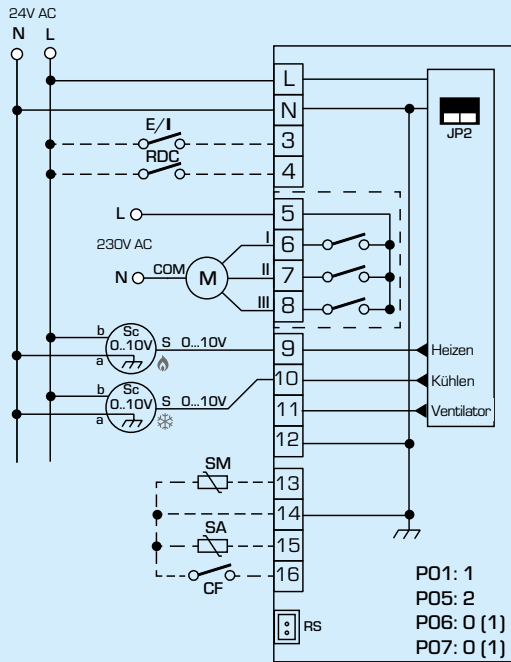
24V AC
N L

L
N
JP2
E/I
3
RDC
4
L
5
230V AC
I
6
N COM M
II
7
III
8
b Sc 0..10V S 0...10V
a
9
Heizen
b Sc 0..10V S 0...10V
a
10
Kühlen
11
Ventilator
12
SM
13
14
SA
15
16
CF
RS
P01: 1
P05: 2
P06: 0 (1)
P07: 0 (1)